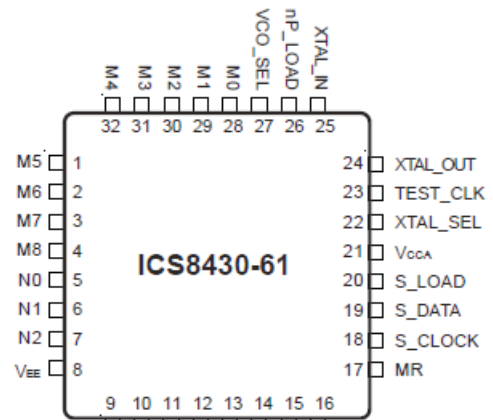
M4 M3 M2 M1 M0 VCO_SEL nP_LOAD XTAL_IN
32 31 30 29 28 27 26 25

M5 1
M6 2
M7 3
M8 4
N0 5
N1 6
N2 7
VEE 8

ICS8430-61

24 XTAL_OUT
23 TEST_CLK
22 XTAL_SEL
21 VCCA
20 S_LOAD
19 S_DATA
18 S_CLOCK
17 MR

9 10 11 12 13 14 15 16